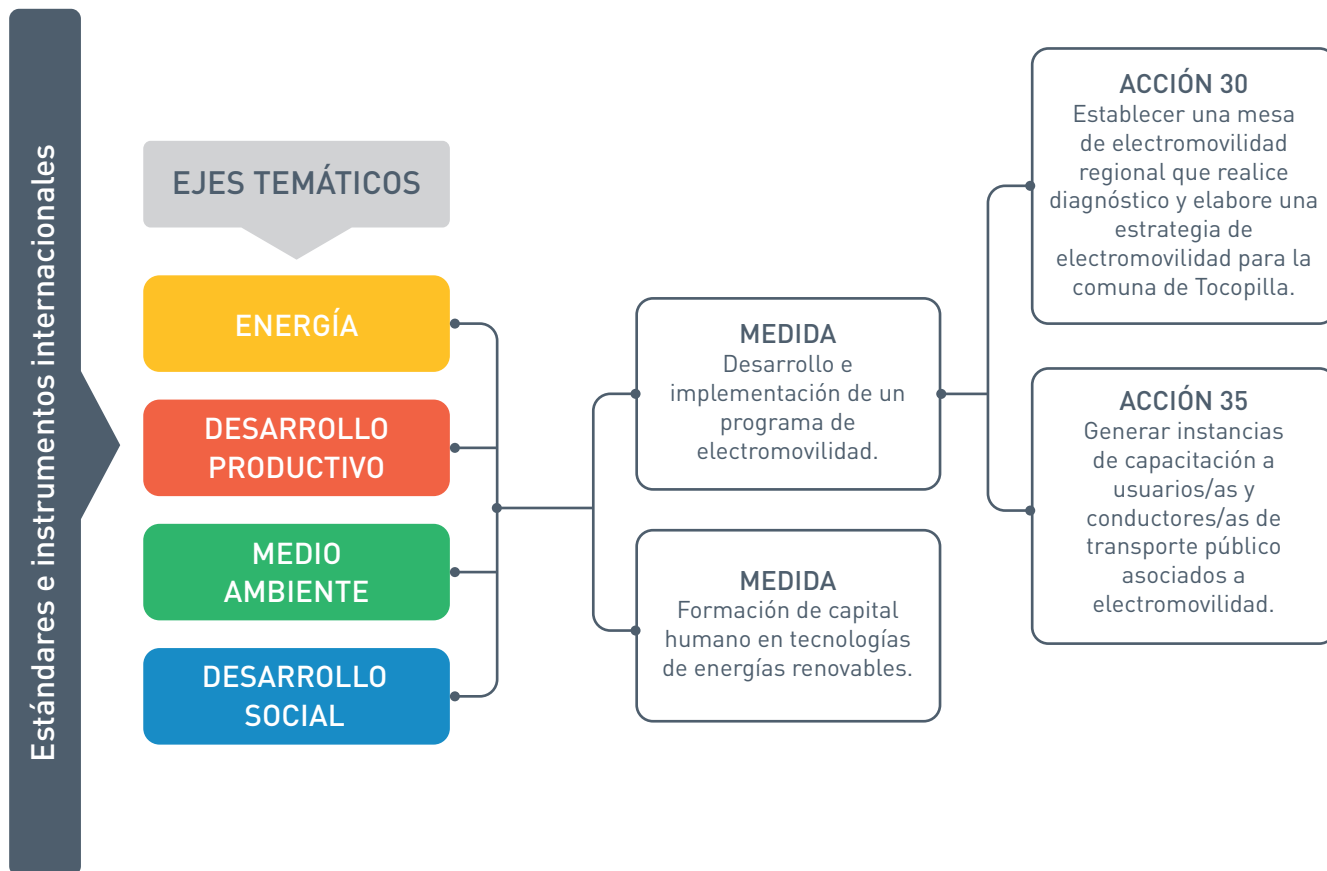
Estándares e instrumentos internacionales

EJES TEMÁTICOS

ENERGÍA

DESARROLLO PRODUCTIVO

MEDIO AMBIENTE

DESARROLLO SOCIAL

MEDIDA
Desarrollo e implementación de un programa de electromovilidad.

MEDIDA
Formación de capital humano en tecnologías de energías renovables.

ACCIÓN 30
Establecer una mesa de electromovilidad regional que realice diagnóstico y elabore una estrategia de electromovilidad para la comuna de Tocopilla.

ACCIÓN 35
Generar instancias de capacitación a usuarios/as y conductores/as de transporte público asociados a electromovilidad.